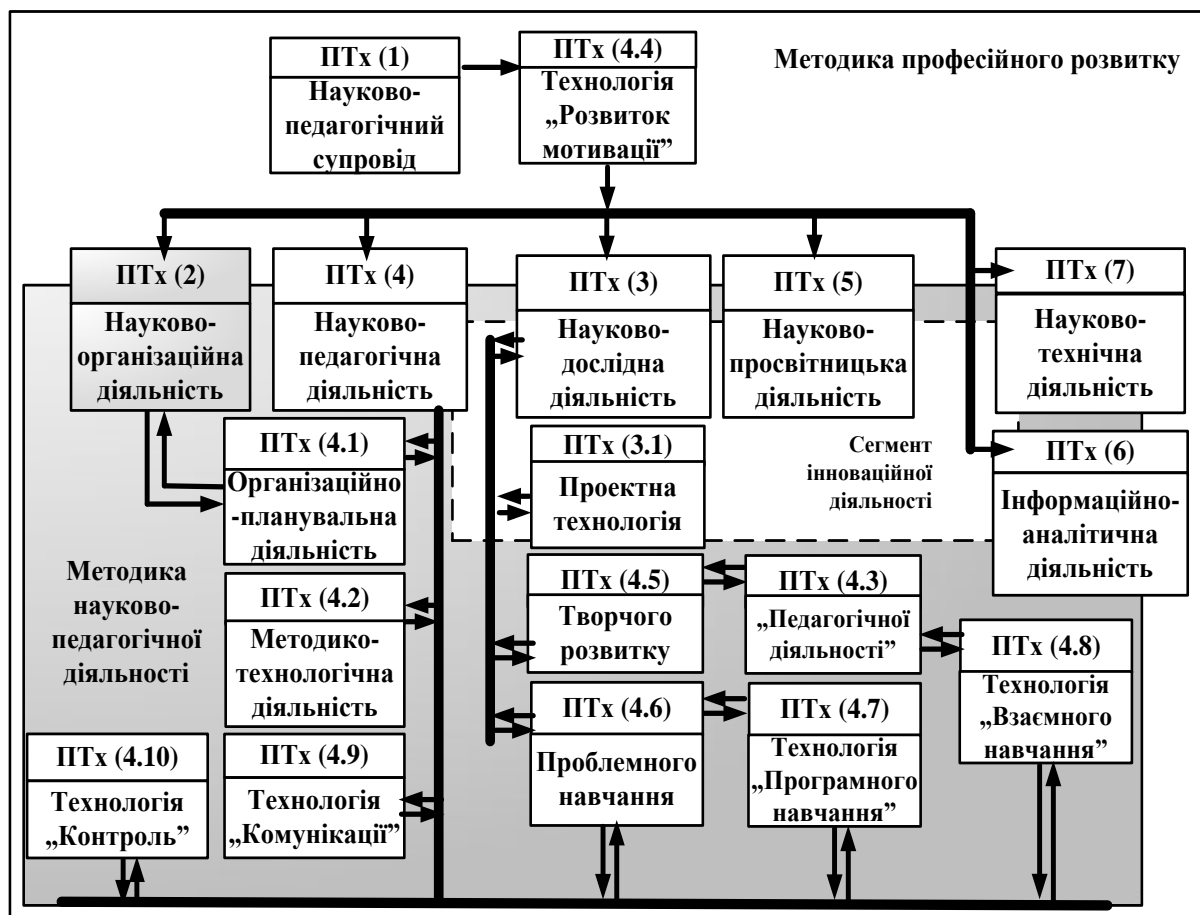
ПТх (1)
Науково-педагогічний супровід

ПТх (4.4)
Технологія „Розвиток мотивації”

Методика професійного розвитку

ПТх (2)
Науково-організаційна діяльність

ПТх (4)
Науково-педагогічна діяльність

ПТх (3)
Науково-дослідна діяльність

ПТх (5)
Науково-просвітницька діяльність

ПТх (7)
Науково-технічна діяльність

ПТх (4.1)
Організаційно-планувальна діяльність

ПТх (3.1)
Проектна технологія

Сегмент інноваційної діяльності

ПТх (6)
Інформаційно-аналітична діяльність

Методика науково-педагогічної діяльності

ПТх (4.2)
Методико-технологічна діяльність

ПТх (4.5)
Творчого розвитку

ПТх (4.3)
„Педагогічної діяльності”

ПТх (4.8)
Технологія „Взаємного навчання”

ПТх (4.6)
Проблемного навчання

ПТх (4.7)
Технологія „Програмного навчання”

ПТх (4.10)
Технологія „Контроль”

ПТх (4.9)
Технологія „Комунікації”